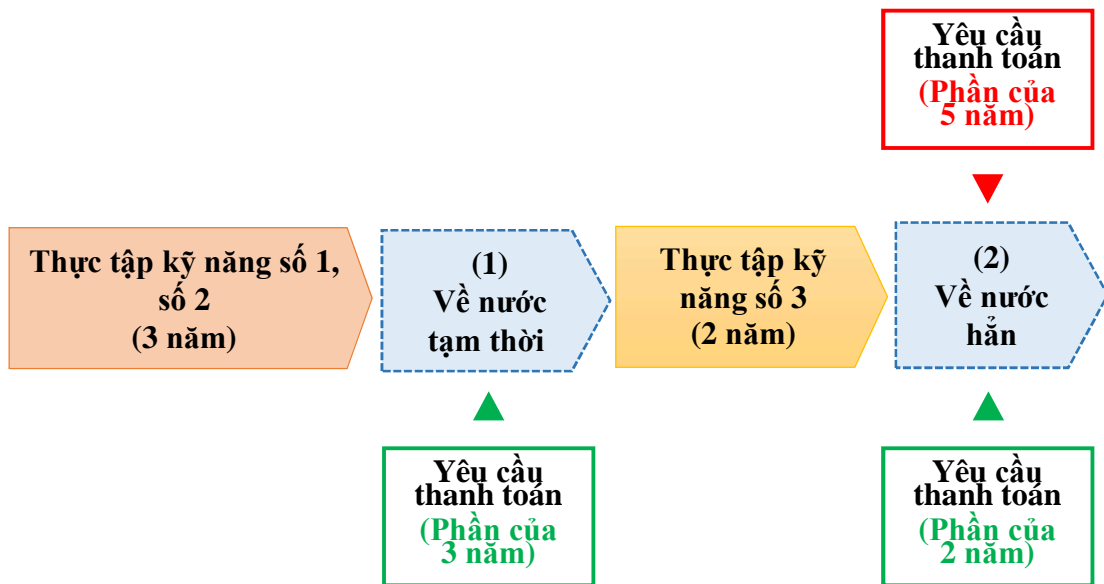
Yêu cầu thanh toán (Phần của 5 năm)

Thực tập kỹ năng số 1, số 2 (3 năm)

(1) Về nước tạm thời

Thực tập kỹ năng số 3 (2 năm)

(2) Về nước hẳn

Yêu cầu thanh toán (Phần của 3 năm)

Yêu cầu thanh toán (Phần của 2 năm)